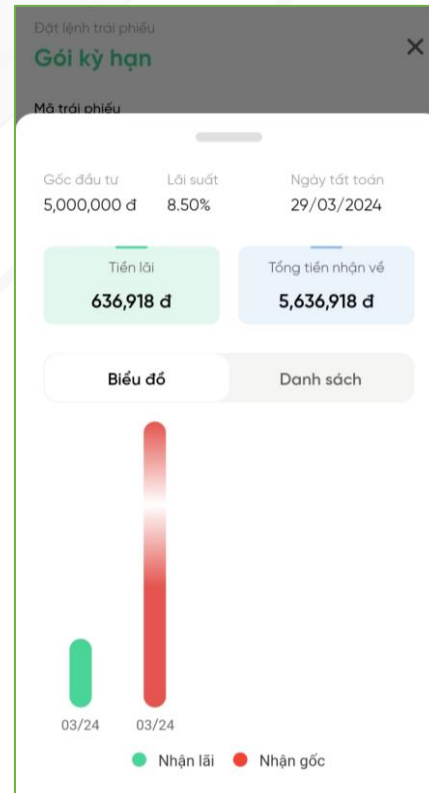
Đặt lệnh trái phiếu

Gói kỳ hạn

Mã trái phiếu

Gốc đầu tư
5,000,000 đ

Lãi suất
8.50%

Ngày tất toán
29/03/2024

Tiền lãi
636,918 đ

Tổng tiền nhận về
5,636,918 đ

Biểu đồ

Danh sách

03/24

03/24

Nhận lãi

Nhận gốc